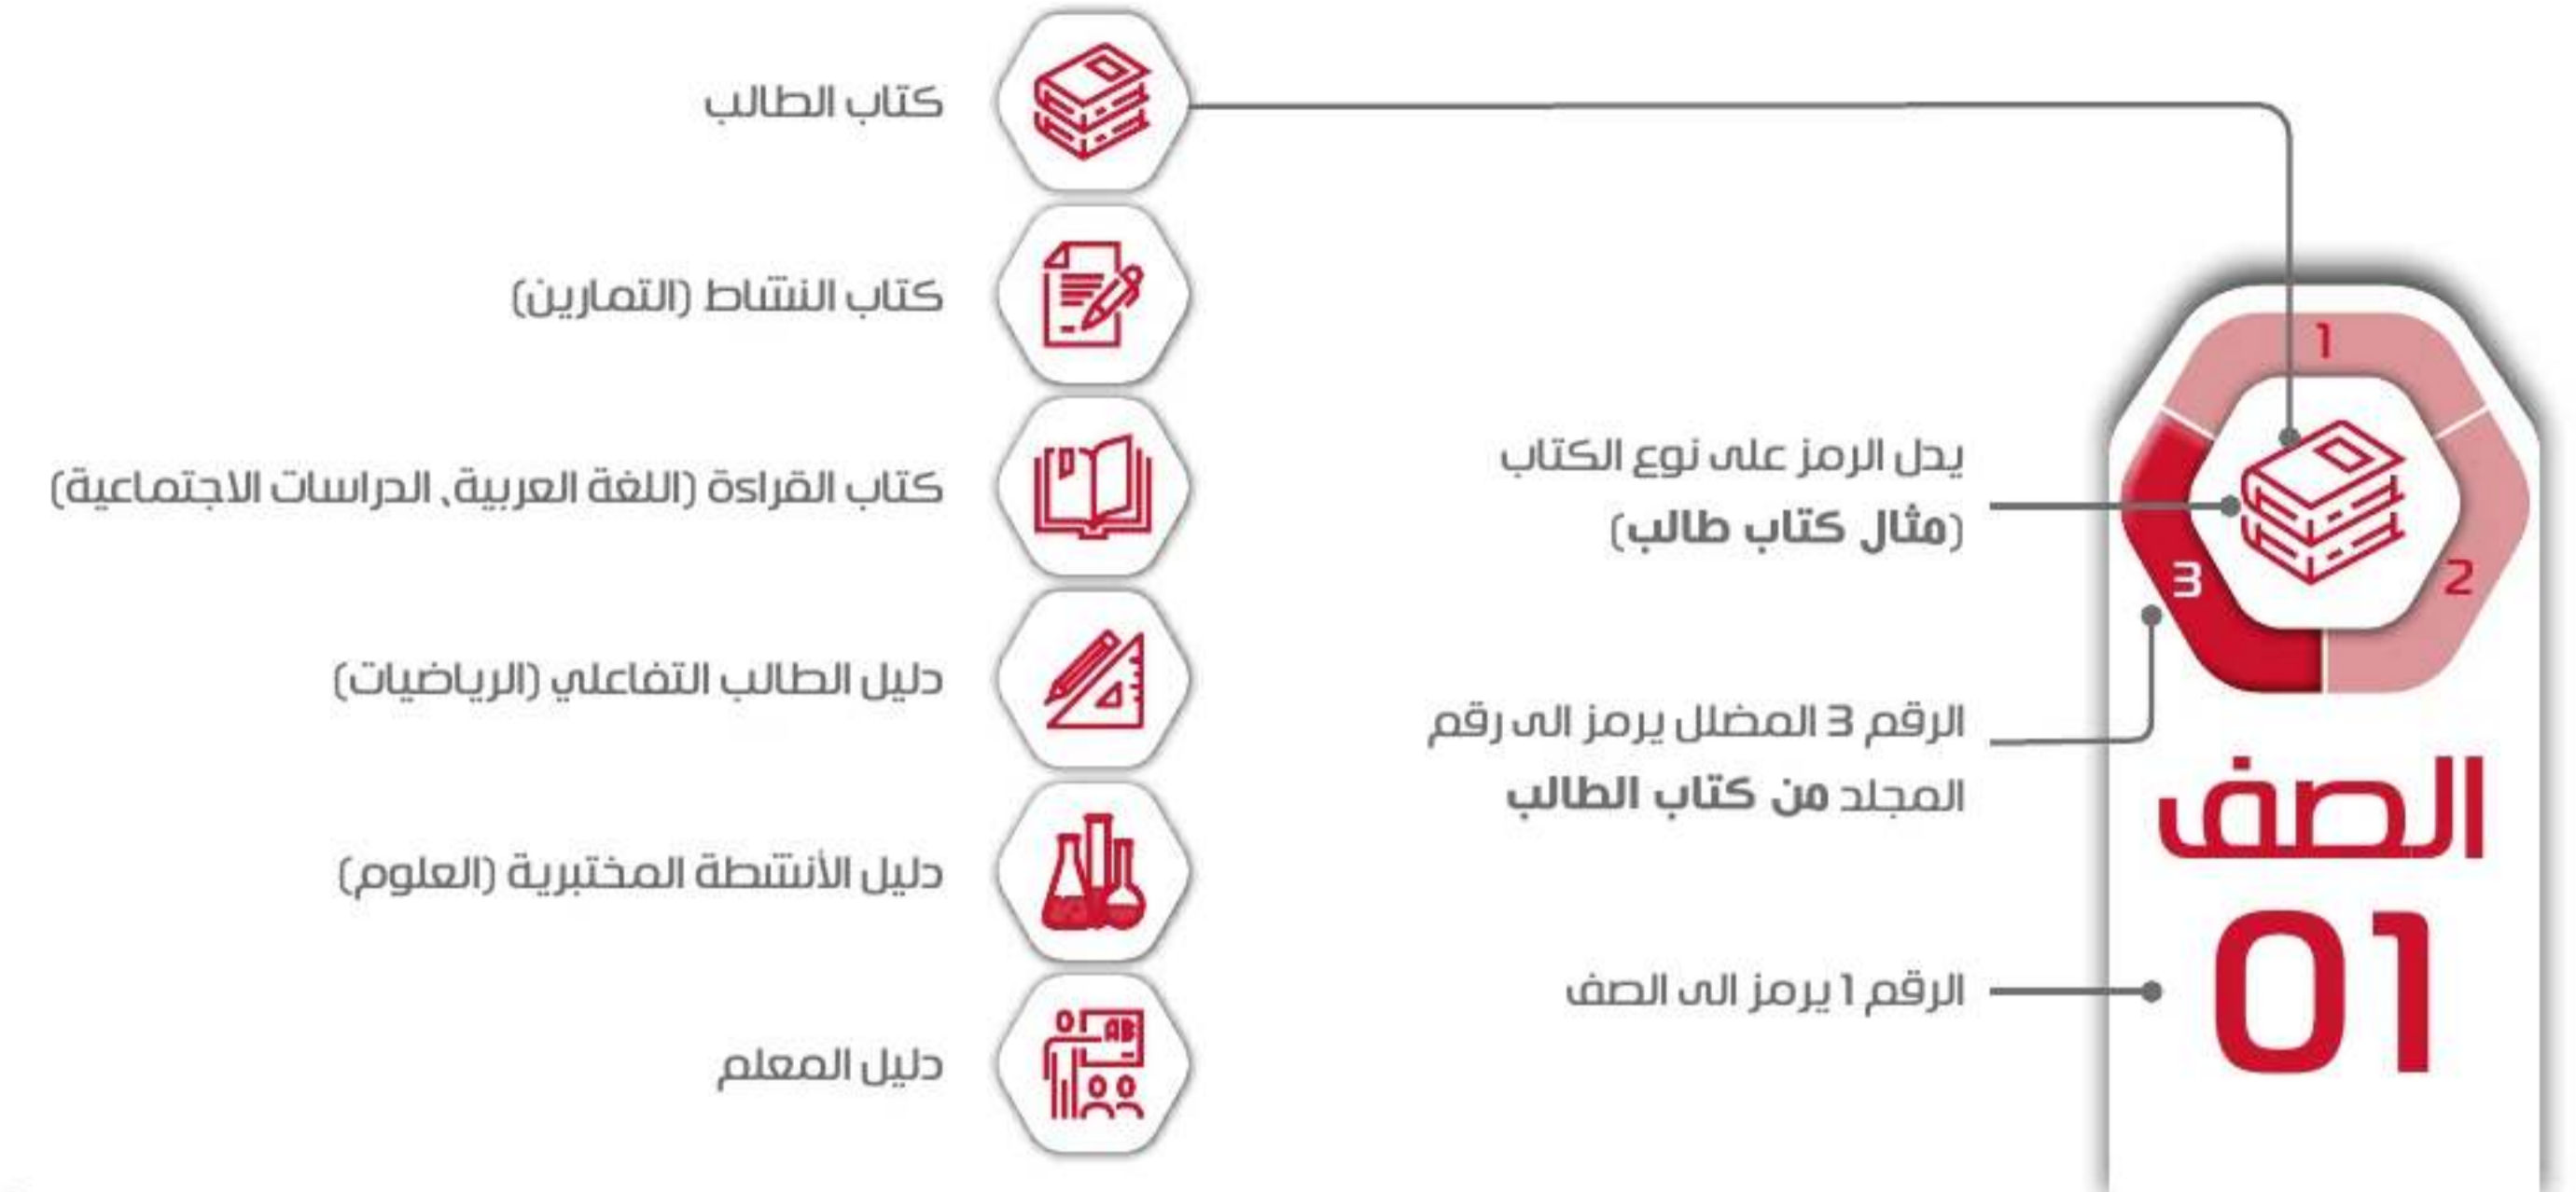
كتاب الطالب

كتاب النشاط (التمارين)

كتاب القراءة (اللغة العربية، الدراسات الاجتماعية)

دليل الطالب التفاعلي (الرياضيات)

دليل الأنشطة المختبرية (العلوم)

دليل المعلم

1

2

3

يدل الرمز على نوع الكتاب (مثال كتاب طالب)

الرقم 3 المضلل يرمز الى رقم المجلد من كتاب الطالب

الصف

01

الرقم 1 يرمز الى الصف